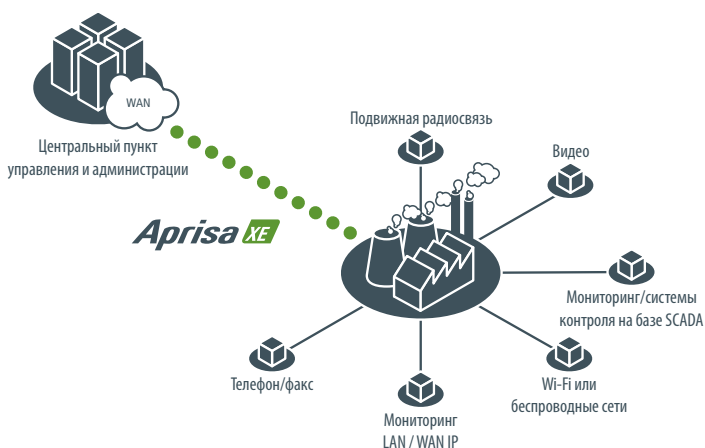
WAN

Центральный пункт управления и администрации

Aprisa XE

Подвижная радиосвязь

Видео

Мониторинг/системы контроля на базе SCADA

Wi-Fi или беспроводные сети

Мониторинг LAN / WAN IP

Телефон/факс